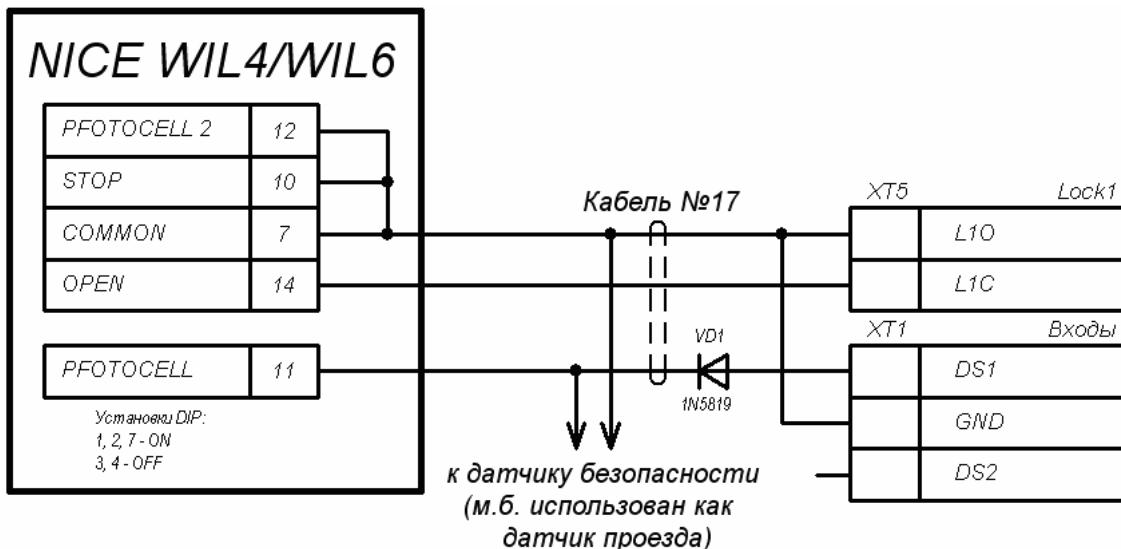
NICE WIL4/WIL6

| PFOTOCELL 2 | 12 |
|---|---|
| STOP | 10 |
| COMMON | 7 |
| OPEN | 14 |

| PFOTOCELL | 11 |
|---|---|

Установки DIP:
1, 2, 7 - ON
3, 4 - OFF

Кабель №17

VD1
1N5819

XT5 Lock1

|  | L1O |
|---|---|
|  | L1C |

XT1 Входы

|  | DS1 |
|---|---|
|  | GND |
|  | DS2 |

к датчику безопасности (м.б. использован как датчик проезда)